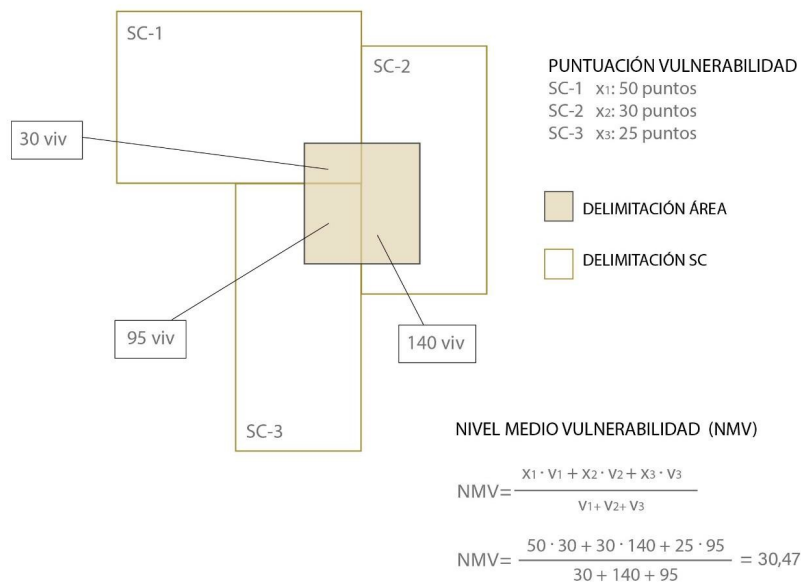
SC-1

SC-2

30 viv

95 viv

140 viv

SC-3

PUNTUACIÓN VULNERABILIDAD
SC-1 $x_1$: 50 puntos
SC-2 $x_2$: 30 puntos
SC-3 $x_3$: 25 puntos

DELIMITACIÓN ÁREA

DELIMITACIÓN SC

NIVEL MEDIO VULNERABILIDAD (NMV)

$NMV = \frac{x_1 \cdot v_1 + x_2 \cdot v_2 + x_3 \cdot v_3}{v_1 + v_2 + v_3}$

$NMV = \frac{50 \cdot 30 + 30 \cdot 140 + 25 \cdot 95}{30 + 140 + 95} = 30,47$